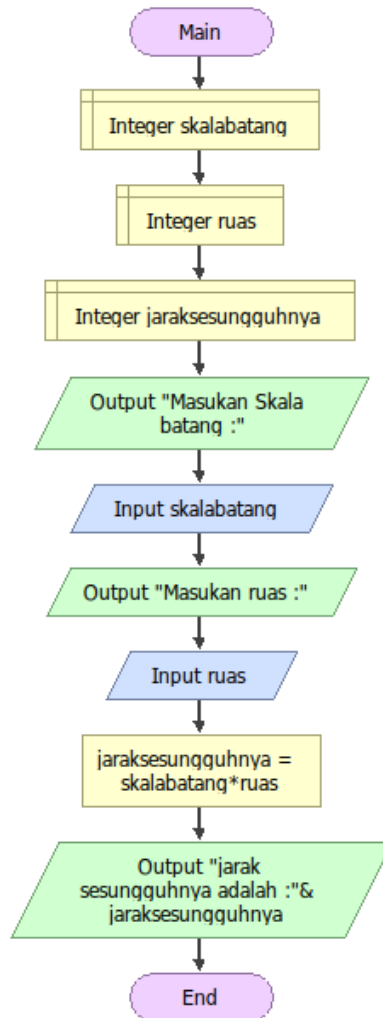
Main

Integer skalabatang

Integer ruas

Integer jaraksesungguhnya

Output "Masukan Skala batang :"

Input skalabatang

Output "Masukan ruas :"

Input ruas

jaraksesungguhnya = skalabatang*ruas

Output "jarak sesungguhnya adalah :"& jaraksesungguhnya

End